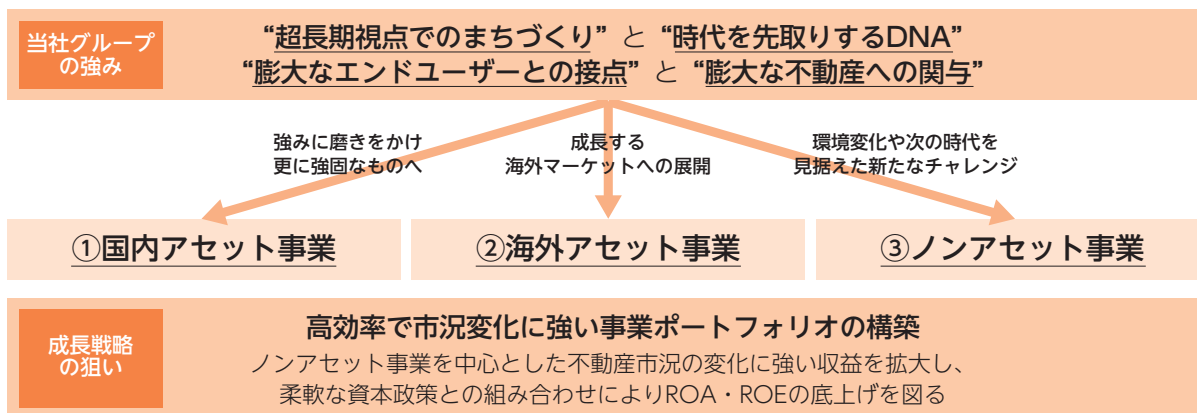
当社グループの強み

“超長期視点でのまちづくり” と “時代を先取りするDNA”
“膨大なエンドユーザーとの接点” と “膨大な不動産への関与”

強みに磨きをかけ更に強固なものへ

成長する海外マーケットへの展開

環境変化や次の時代を見据えた新たなチャレンジ

①国内アセット事業

②海外アセット事業

③ノンアセット事業

成長戦略の狙い

高効率で市況変化に強い事業ポートフォリオの構築

ノンアセット事業を中心とした不動産市況の変化に強い収益を拡大し、柔軟な資本政策との組み合わせによりROA・ROEの底上げを図る